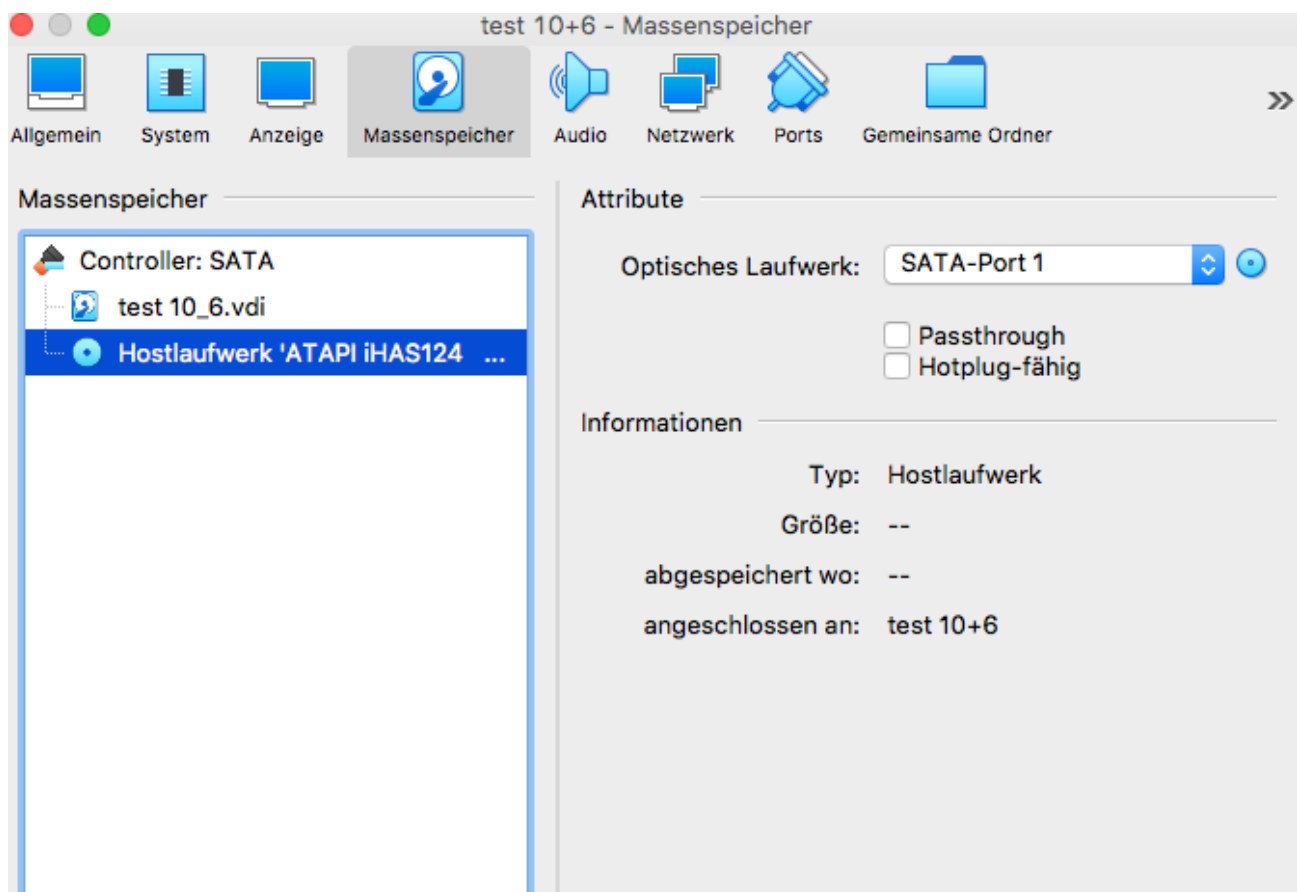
test 10+6 - Massenspeicher

Allgemein System Anzeige Massenspeicher Audio Netzwerk Ports Gemeinsame Ordner »

Massenspeicher

Controller: SATA
test 10_6.vdi
Hostlaufwerk 'ATAPI iHAS124 ...

Attribute

Optisches Laufwerk: SATA-Port 1

Passthrough
Hotplug-fähig

Informationen

Typ: Hostlaufwerk
Größe: --
abgespeichert wo: --
angeschlossen an: test 10+6